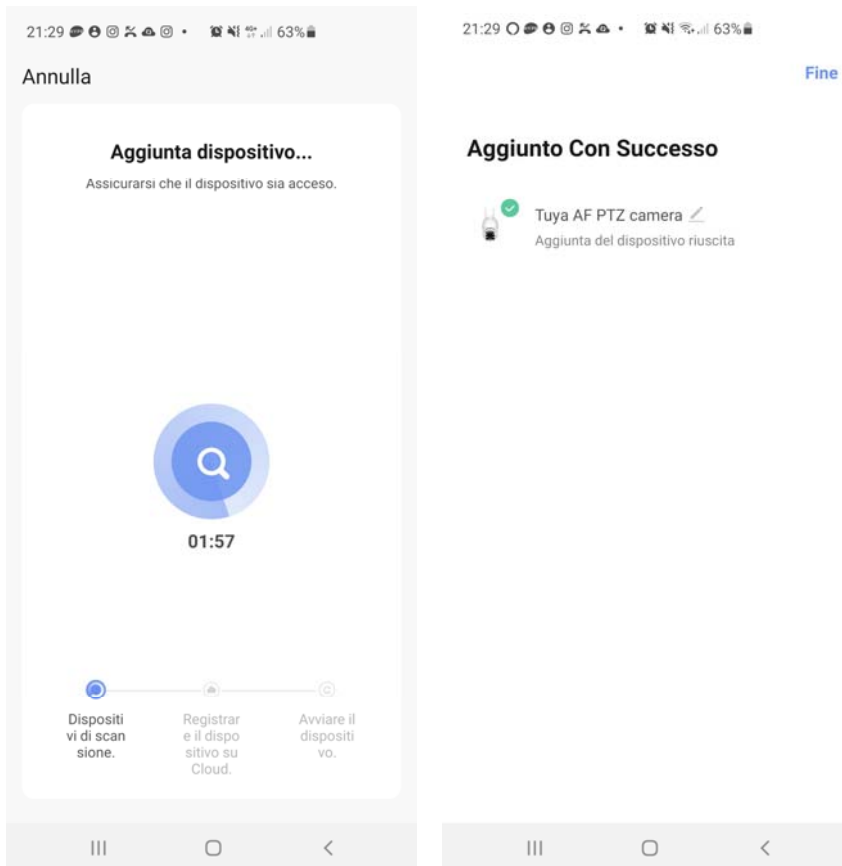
21:29 63%

Annulla

Aggiunta dispositivo...

Assicurarsi che il dispositivo sia acceso.

01:57

Dispositivi di scansione.

Registrare il dispositivo su Cloud.

Avviare il dispositivo.

21:29 63%

Fine

Aggiunto Con Successo

Tuya AF PTZ camera

Aggiunta del dispositivo riuscita